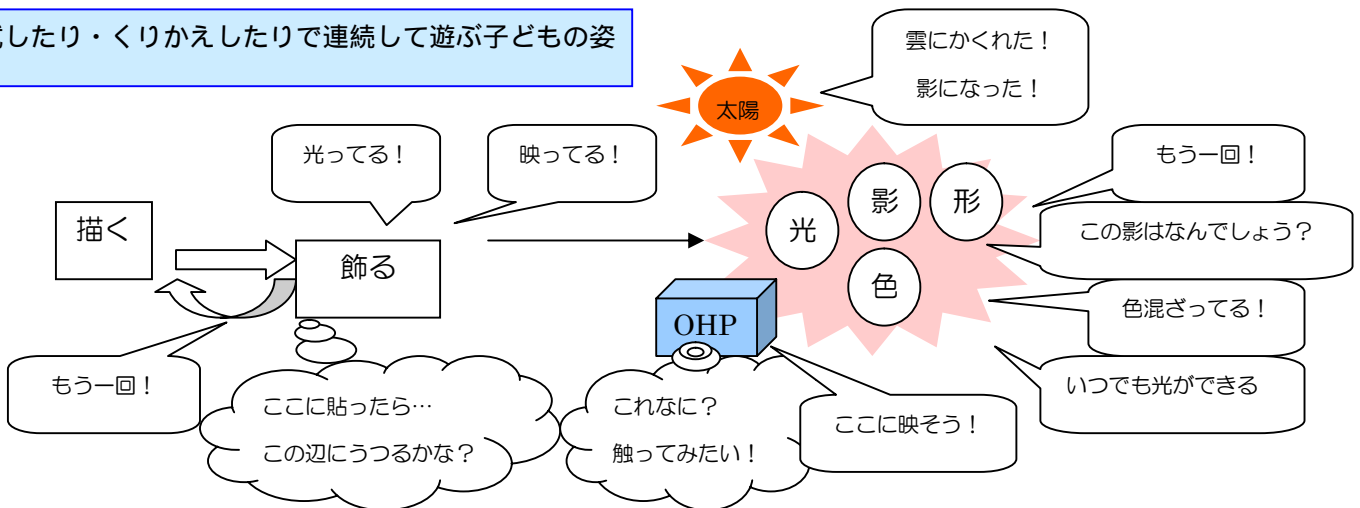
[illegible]したり・くりかえしたりで連続して遊ぶ子どもの姿

太陽

雲にかくれた！
影になった！

光ってる！

映ってる！

もう一回！

描く

飾る

光

影

形

色

この影はなんでしょう？

色混ざってる！

いつでも光ができる

OHP

もう一回！

ここに貼ったら…
この辺にうつるかな？

これなに？
触ってみたい！

ここに映そう！